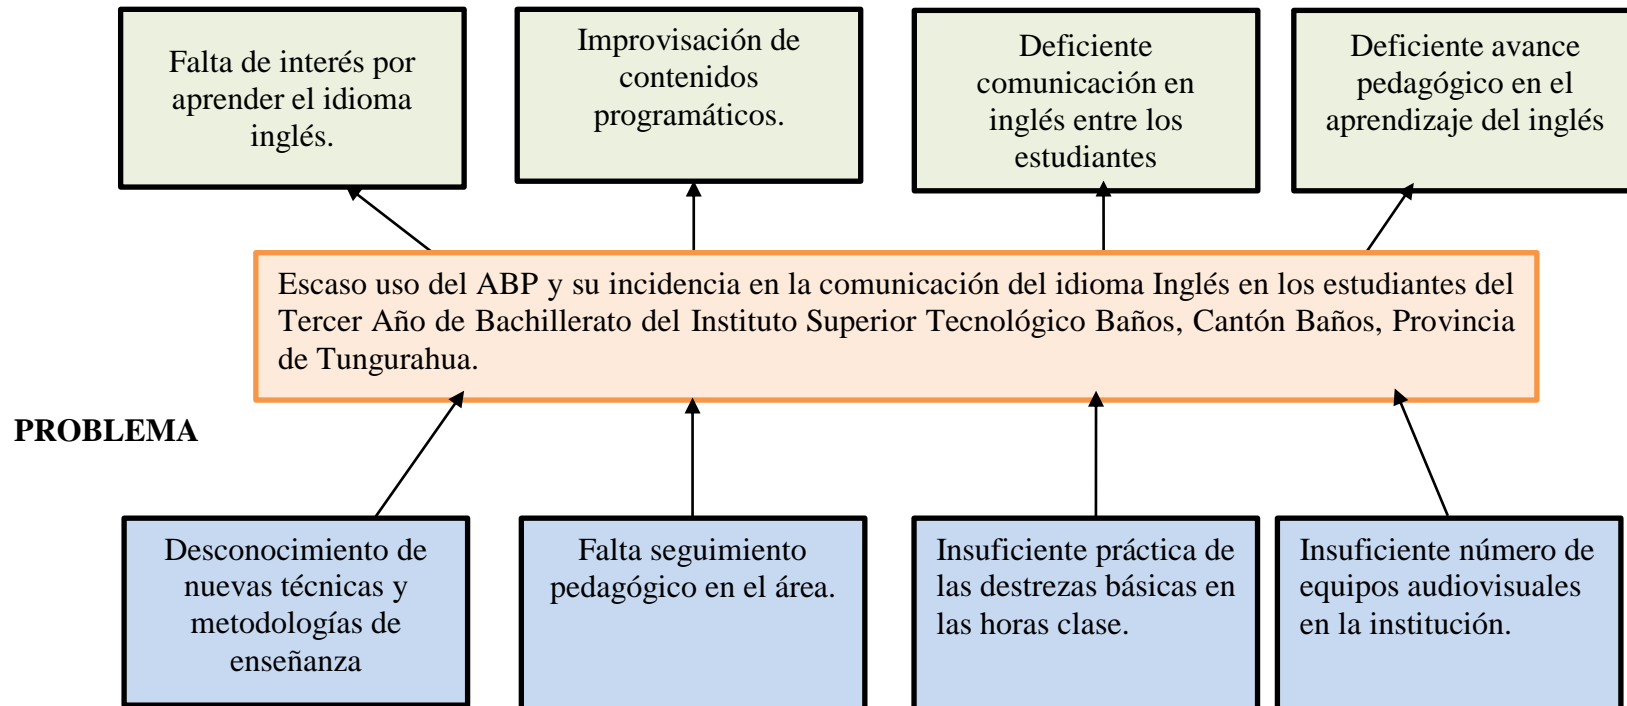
Falta de interés por aprender el idioma inglés.

Improvisación de contenidos programáticos.

Deficiente comunicación en inglés entre los estudiantes

Deficiente avance pedagógico en el aprendizaje del inglés

Escaso uso del ABP y su incidencia en la comunicación del idioma Inglés en los estudiantes del Tercer Año de Bachillerato del Instituto Superior Tecnológico Baños, Cantón Baños, Provincia de Tungurahua.

PROBLEMA

Desconocimiento de nuevas técnicas y metodologías de enseñanza

Falta seguimiento pedagógico en el área.

Insuficiente práctica de las destrezas básicas en las horas clase.

Insuficiente número de equipos audiovisuales en la institución.